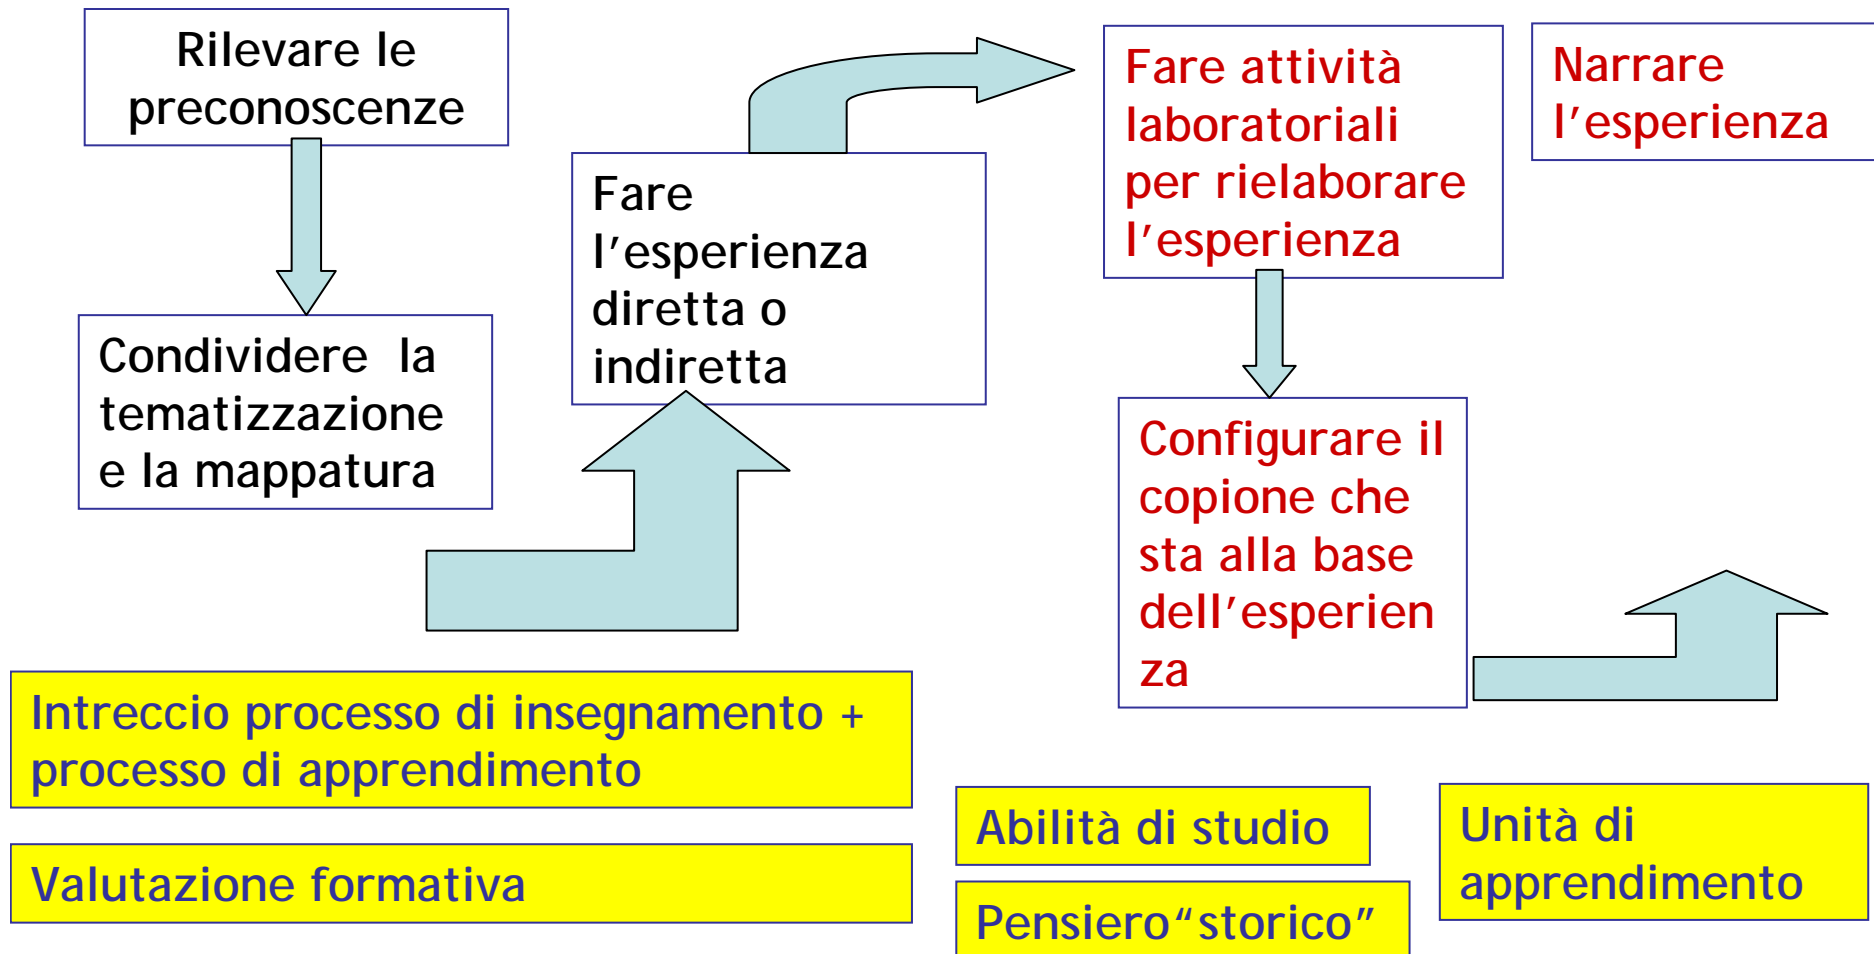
Rilevare le preconoscenze

Condividere la tematizzazione e la mappatura

Fare l'esperienza diretta o indiretta

Fare attività laboratoriali per rielaborare l'esperienza

Narrare l'esperienza

Configurare il copione che sta alla base dell'esperienza

Intreccio processo di insegnamento + processo di apprendimento

Valutazione formativa

Abilità di studio

Pensiero"storico"

Unità di apprendimento